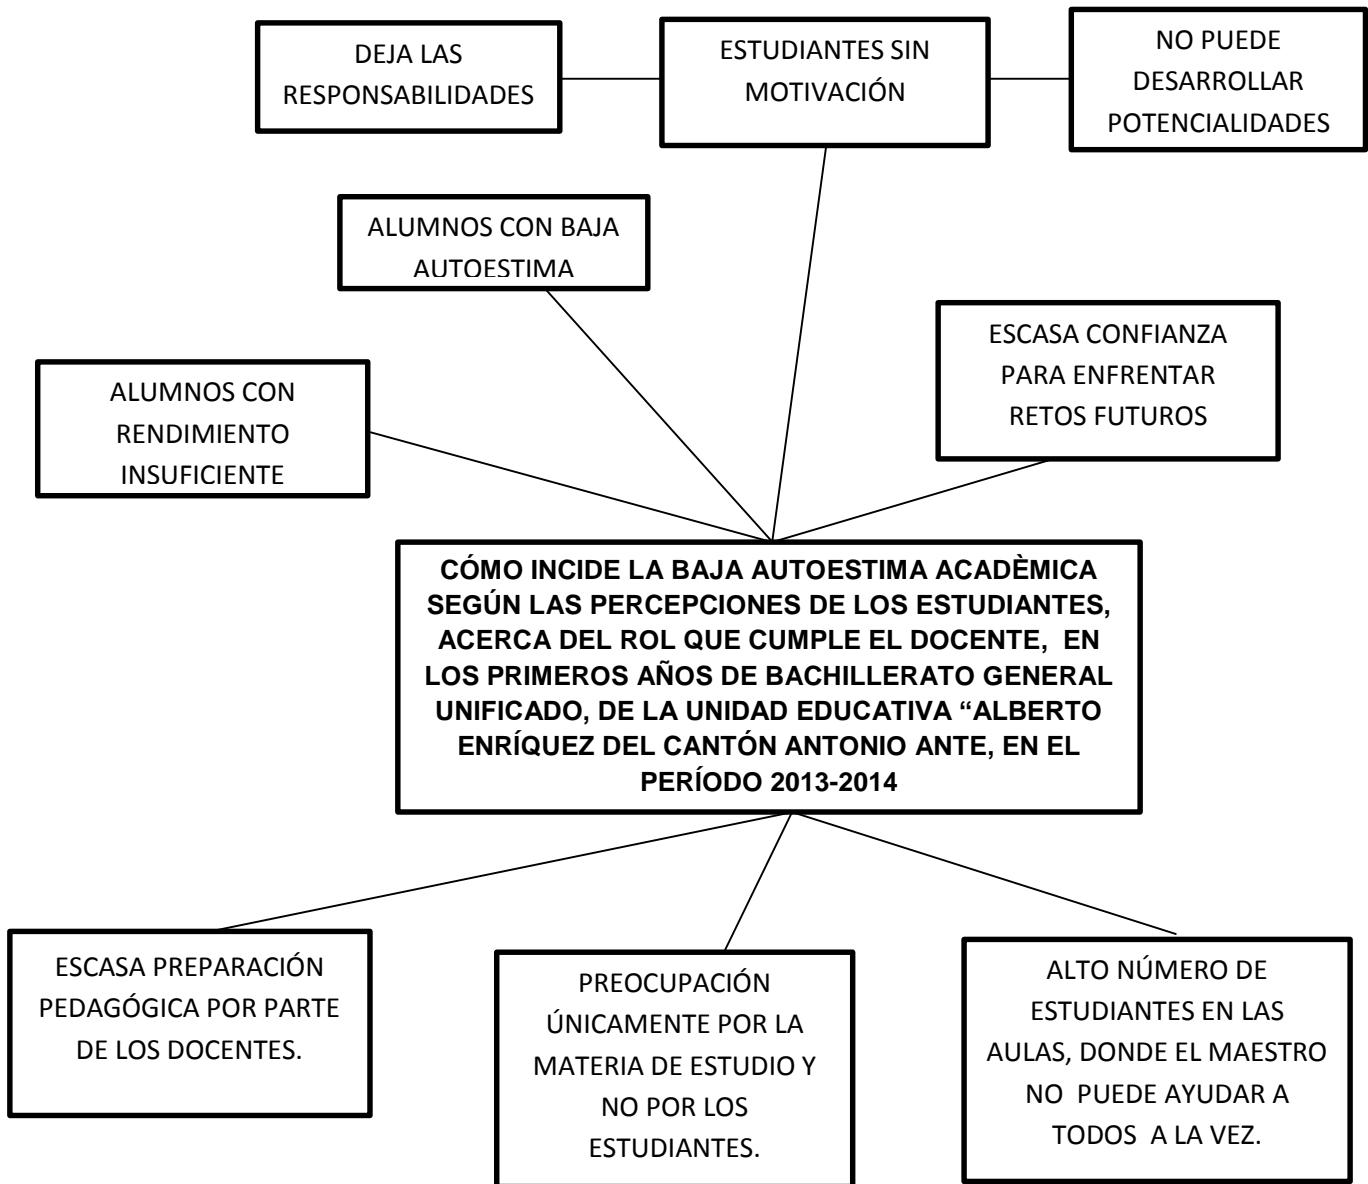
DEJA LAS RESPONSABILIDADES

ESTUDIANTES SIN MOTIVACIÓN

NO PUEDE DESARROLLAR POTENCIALIDADES

ALUMNOS CON BAJA AUTOESTIMA

ESCASA CONFIANZA PARA ENFRENTAR RETOS FUTUROS

ALUMNOS CON RENDIMIENTO INSUFICIENTE

CÓMO INCIDE LA BAJA AUTOESTIMA ACADÈMICA SEGÚN LAS PERCEPCIONES DE LOS ESTUDIANTES, ACERCA DEL ROL QUE CUMPLE EL DOCENTE, EN LOS PRIMEROS AÑOS DE BACHILLERATO GENERAL UNIFICADO, DE LA UNIDAD EDUCATIVA "ALBERTO ENRÍQUEZ DEL CANTÓN ANTONIO ANTE, EN EL PERÍODO 2013-2014

ESCASA PREPARACIÓN PEDAGÓGICA POR PARTE DE LOS DOCENTES.

PREOCUPACIÓN ÚNICAMENTE POR LA MATERIA DE ESTUDIO Y NO POR LOS ESTUDIANTES.

ALTO NÚMERO DE ESTUDIANTES EN LAS AULAS, DONDE EL MAESTRO NO PUEDE AYUDAR A TODOS A LA VEZ.